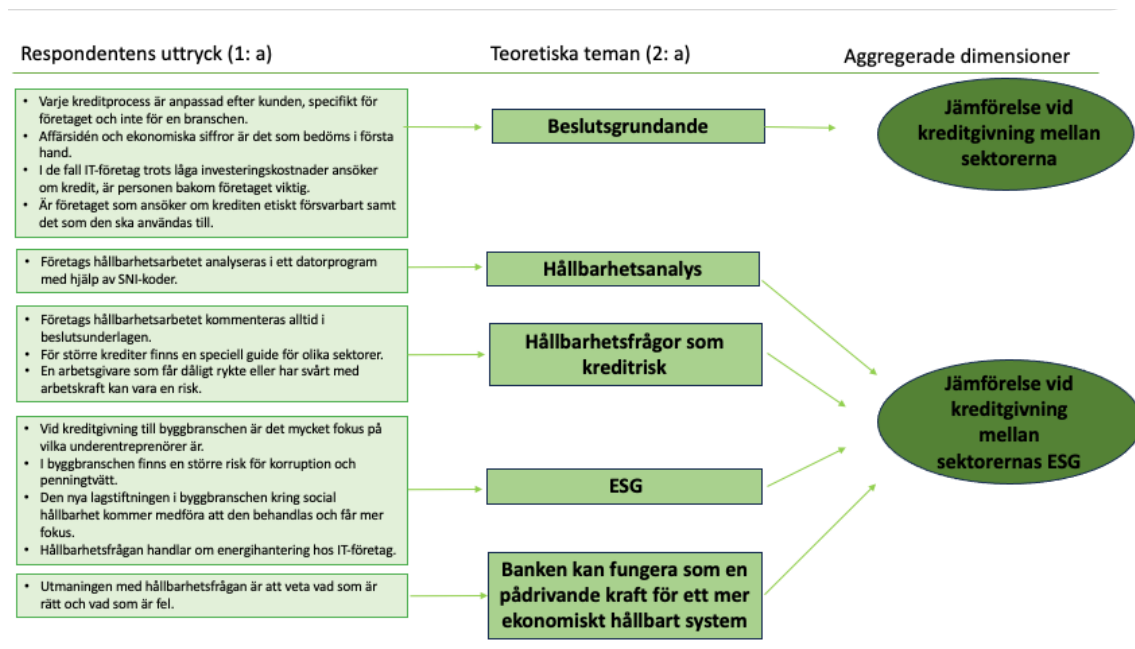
Respondentens uttryck (1: a)

Teoretiska teman (2: a)

Aggregerade dimensioner

- Varje kreditprocess är anpassad efter kunden, specifikt för företaget och inte för en branschen.
- Affärsidén och ekonomiska siffror är det som bedöms i första hand.
- I de fall IT-företag trots låga investeringskostnader ansöker om kredit, är personen bakom företaget viktig.
- Är företaget som ansöker om krediten etiskt försvarbart samt det som den ska användas till.

Beslutsgrundande

Jämförelse vid kreditgivning mellan sektorerna

- Företags hållbarhetsarbetet analyseras i ett datorprogram med hjälp av SNI-koder.

Hållbarhetsanalys

- Företags hållbarhetsarbetet kommenteras alltid i beslutsunderlagen.
- För större krediter finns en speciell guide för olika sektorer.
- En arbetsgivare som får dåligt rykte eller har svårt med arbetskraft kan vara en risk.

Hållbarhetsfrågor som kreditrisk

Jämförelse vid kreditgivning mellan sektorernas ESG

- Vid kreditgivning till byggbranschen är det mycket fokus på vilka underentreprenörer är.
- I byggbranschen finns en större risk för korruption och penningtvätt.
- Den nya lagstiftningen i byggbranschen kring social hållbarhet kommer medföra att den behandlas och får mer fokus.
- Hållbarhetsfrågan handlar om energihantering hos IT-företag.

ESG

- Utmaningen med hållbarhetsfrågan är att veta vad som är rätt och vad som är fel.

Banken kan fungera som en pådrivande kraft för ett mer ekonomiskt hållbart system